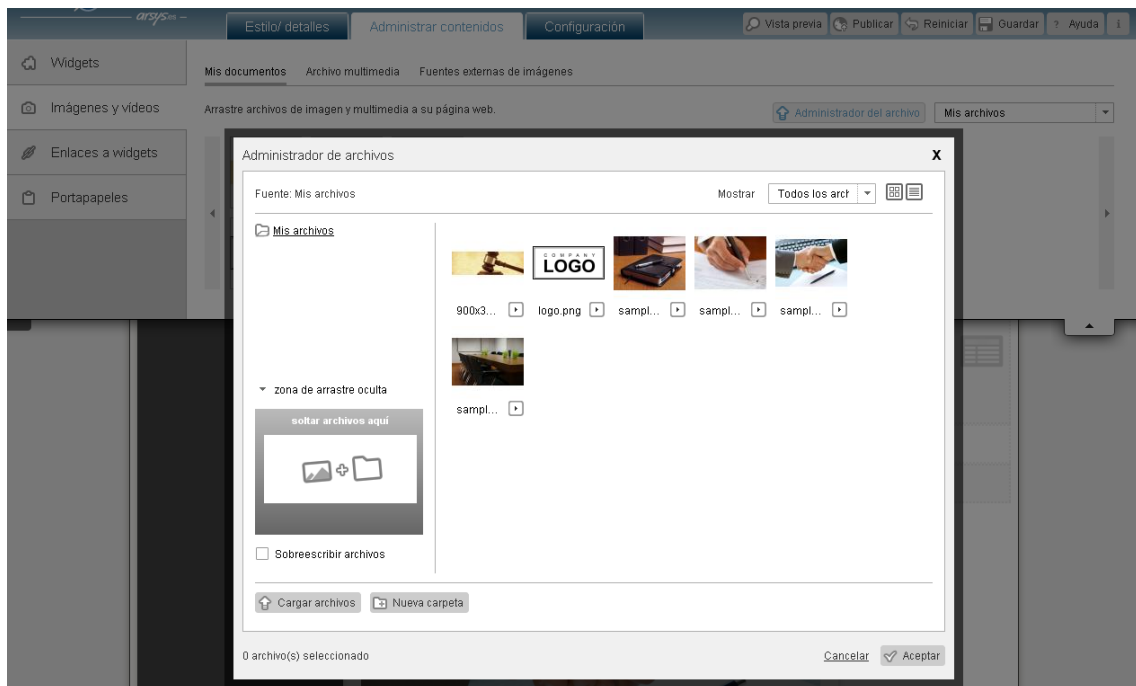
arsys.es

Estilo/ detalles | Administrar contenidos | Configuración

Vista previa | Publicar | Reiniciar | Guardar | ? Ayuda | i

Widgets
Imágenes y vídeos
Enlaces a widgets
Portapapeles

Mis documentos | Archivo multimedia | Fuentes externas de imágenes

Arrastre archivos de imagen y multimedia a su página web.

Administrador del archivo | Mis archivos

Administrador de archivos x

Fuente: Mis archivos

Mostrar | Todos los arch

Mis archivos

COMPANY LOGO

900x3... | logo.png | sampl... | sampl... | sampl...

sampl...

zona de arrastre oculta

soltar archivos aquí

Sobreescribir archivos

Cargar archivos | Nueva carpeta

0 archivo(s) seleccionado

Cancelar | Aceptar